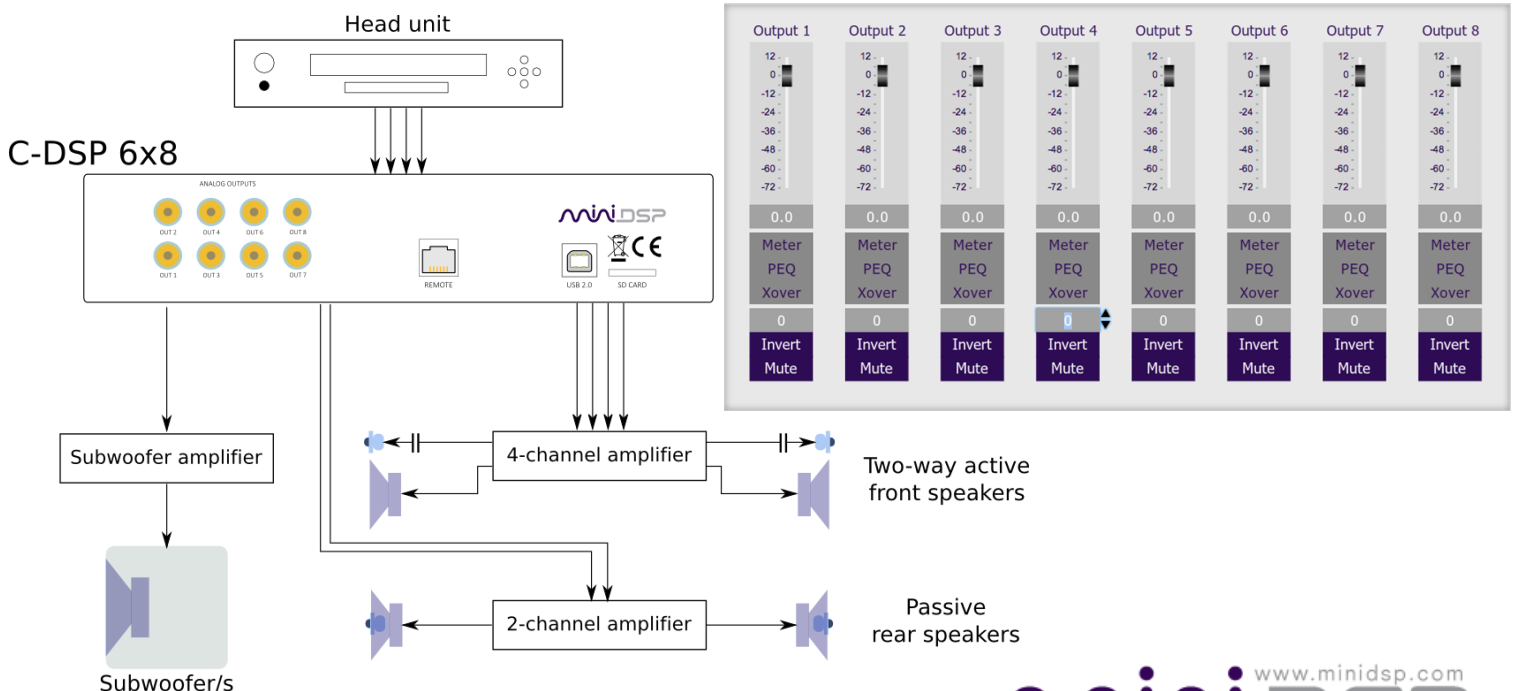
Head unit

C-DSP 6x8

ANALOG OUTPUTS

OUT 2 OUT 4 OUT 6 OUT 8

OUT 1 OUT 3 OUT 5 OUT 7

REMOTE

miniDSP

CE

USB 2.0 SD CARD

| Output 1 | Output 2 | Output 3 | Output 4 | Output 5 | Output 6 | Output 7 | Output 8 |
|---|---|---|---|---|---|---|---|
| 12 0 -12 -24 -36 -48 -60 -72 | 12 0 -12 -24 -36 -48 -60 -72 | 12 0 -12 -24 -36 -48 -60 -72 | 12 0 -12 -24 -36 -48 -60 -72 | 12 0 -12 -24 -36 -48 -60 -72 | 12 0 -12 -24 -36 -48 -60 -72 | 12 0 -12 -24 -36 -48 -60 -72 | 12 0 -12 -24 -36 -48 -60 -72 |
| 0.0 | 0.0 | 0.0 | 0.0 | 0.0 | 0.0 | 0.0 | 0.0 |
| Meter | Meter | Meter | Meter | Meter | Meter | Meter | Meter |
| PEQ | PEQ | PEQ | PEQ | PEQ | PEQ | PEQ | PEQ |
| Xover | Xover | Xover | Xover | Xover | Xover | Xover | Xover |
| 0 | 0 | 0 | 0 | 0 | 0 | 0 | 0 |
| Invert | Invert | Invert | Invert | Invert | Invert | Invert | Invert |
| Mute | Mute | Mute | Mute | Mute | Mute | Mute | Mute |

Subwoofer amplifier

4-channel amplifier

Two-way active front speakers

2-channel amplifier

Passive rear speakers

Subwoofer/s

www.minidsp.com